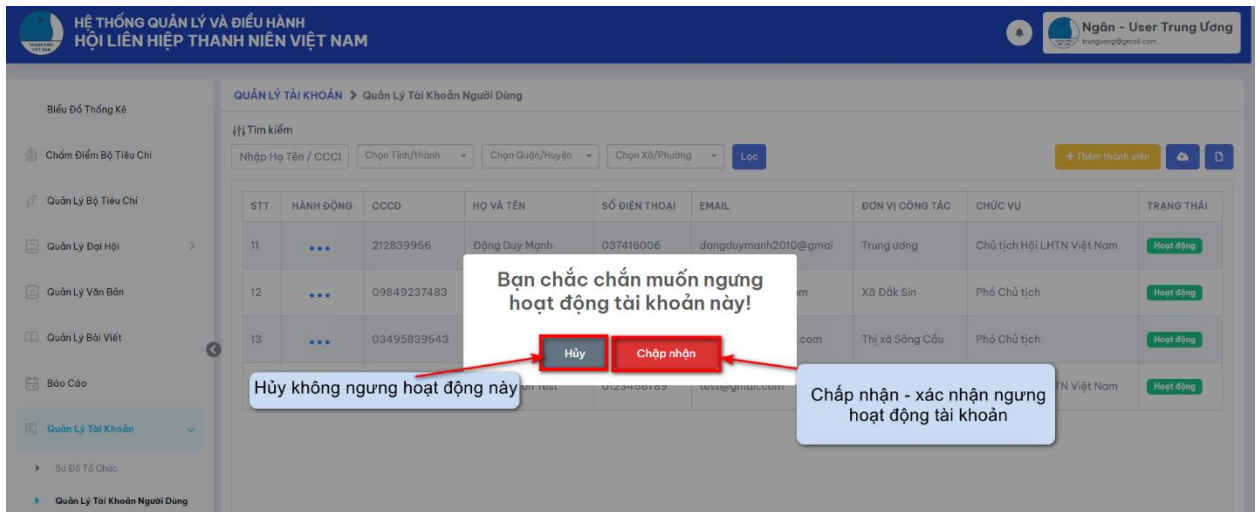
HỆ THỐNG QUẢN LÝ VÀ ĐIỀU HÀNH
HỘI LIÊN HIỆP THANH NIÊN VIỆT NAM

Ngân - User Trung Ương
trunguong@gmail.com

Biểu Đồ Thống Kê
Chấm Điểm Bộ Tiêu Chí
Quản Lý Bộ Tiêu Chí
Quản Lý Đại Hội
Quản Lý Văn Bản
Quản Lý Bài Viết
Báo Cáo
Quản Lý Tài Khoản
Sơ Đồ Tổ Chức
Quản Lý Tài Khoản Người Dùng

QUẢN LÝ TÀI KHOẢN > Quản Lý Tài Khoản Người Dùng

Tìm kiếm
Nhập Họ Tên / CCCD | Chọn Tỉnh/thành | Chọn Quận/Huyện | Chọn Xã/Phường | Lọc
+ Thêm thành viên

| STT | HÀNH ĐỘNG | CCCD | HỌ VÀ TÊN | SỐ ĐIỆN THOẠI | EMAIL | ĐƠN VỊ CÔNG TÁC | CHỨC VỤ | TRẠNG THÁI |
|---|---|---|---|---|---|---|---|---|
| 11 | ... | 212839956 | Đặng Duy Mạnh | 037416006 | dangduymanh2010@gmai | Trung ương | Chủ tịch Hội LHTN Việt Nam | Hoạt động |
| 12 | ... | 09849237483 | | | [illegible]m | Xã Đắk Sin | Phó Chủ tịch | Hoạt động |
| 13 | ... | 03495839543 | | | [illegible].com | Thị xã Sông Cầu | Phó Chủ tịch | Hoạt động |
| | | | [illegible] Test | 0123456789 | test@gmail.com | | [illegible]TN Việt Nam | Hoạt động |

Bạn chắc chắn muốn ngưng hoạt động tài khoản này!
Hủy
Chấp nhận

Hủy không ngưng hoạt động này

Chấp nhận - xác nhận ngưng hoạt động tài khoản